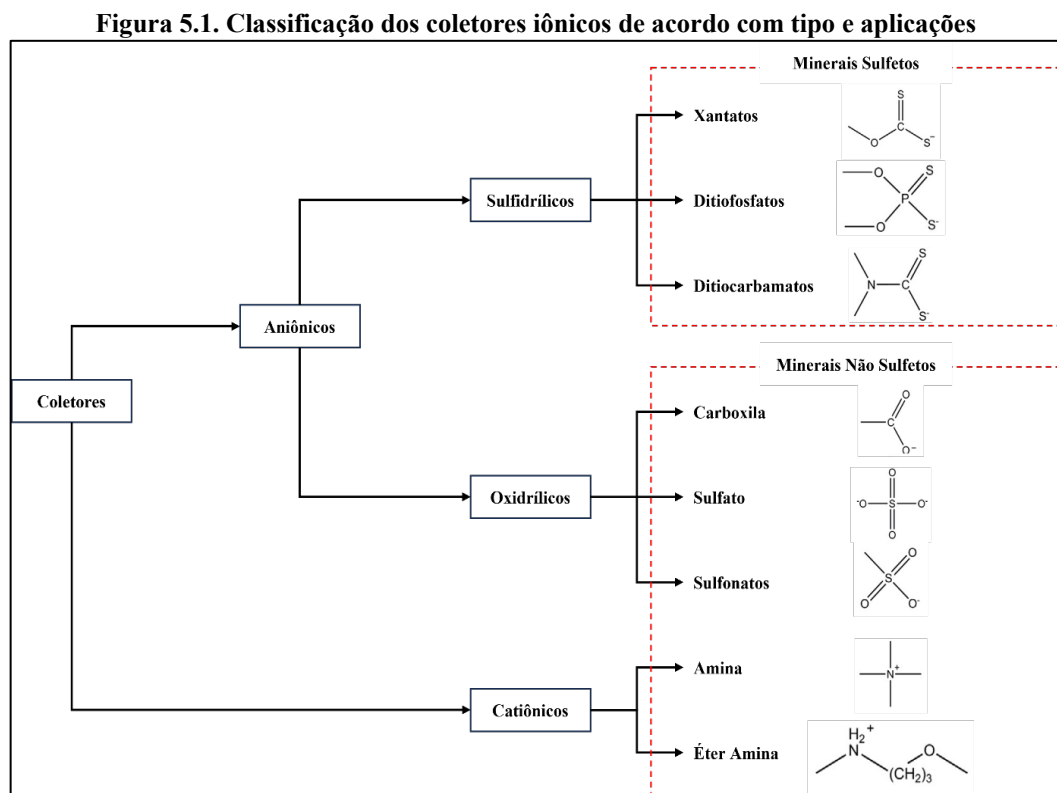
Figura 5.1. Classificação dos coletores iônicos de acordo com tipo e aplicações

Coletores

Aniônicos

Sulfidrílicos

Minerais Sulfetos

Xantatos

S
O C S⁻

Ditiofosfatos

O S
P
O S⁻

Ditiocarbamatos

S
N C
S⁻

Oxidrílicos

Minerais Não Sulfetos

Carboxila

O
C
O⁻

Sulfato

O
⁻O S O⁻
O

Sulfonatos

O
S
O O⁻

Catiônicos

Amina

N⁺

Éter Amina

$H_2^+$
N O
$(CH_2)_3$